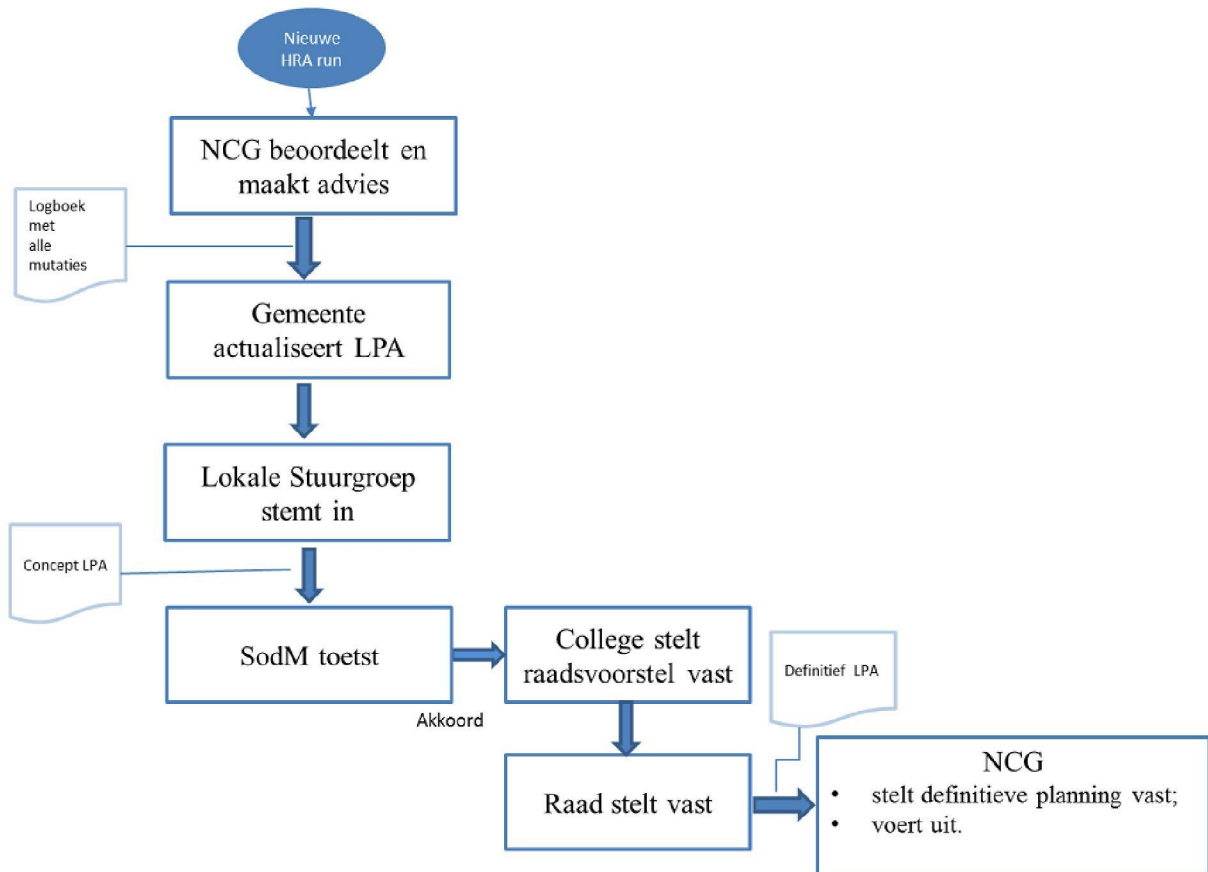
Nieuwe HRA run

NCG beoordeelt en maakt advies

Logboek met alle mutaties

Gemeente actualiseert LPA

Lokale Stuurgroep stemt in

Concept LPA

SodM toetst

Akkoord

College stelt raadsvoorstel vast

Definitief LPA

Raad stelt vast

NCG
• stelt definitieve planning vast;
• voert uit.